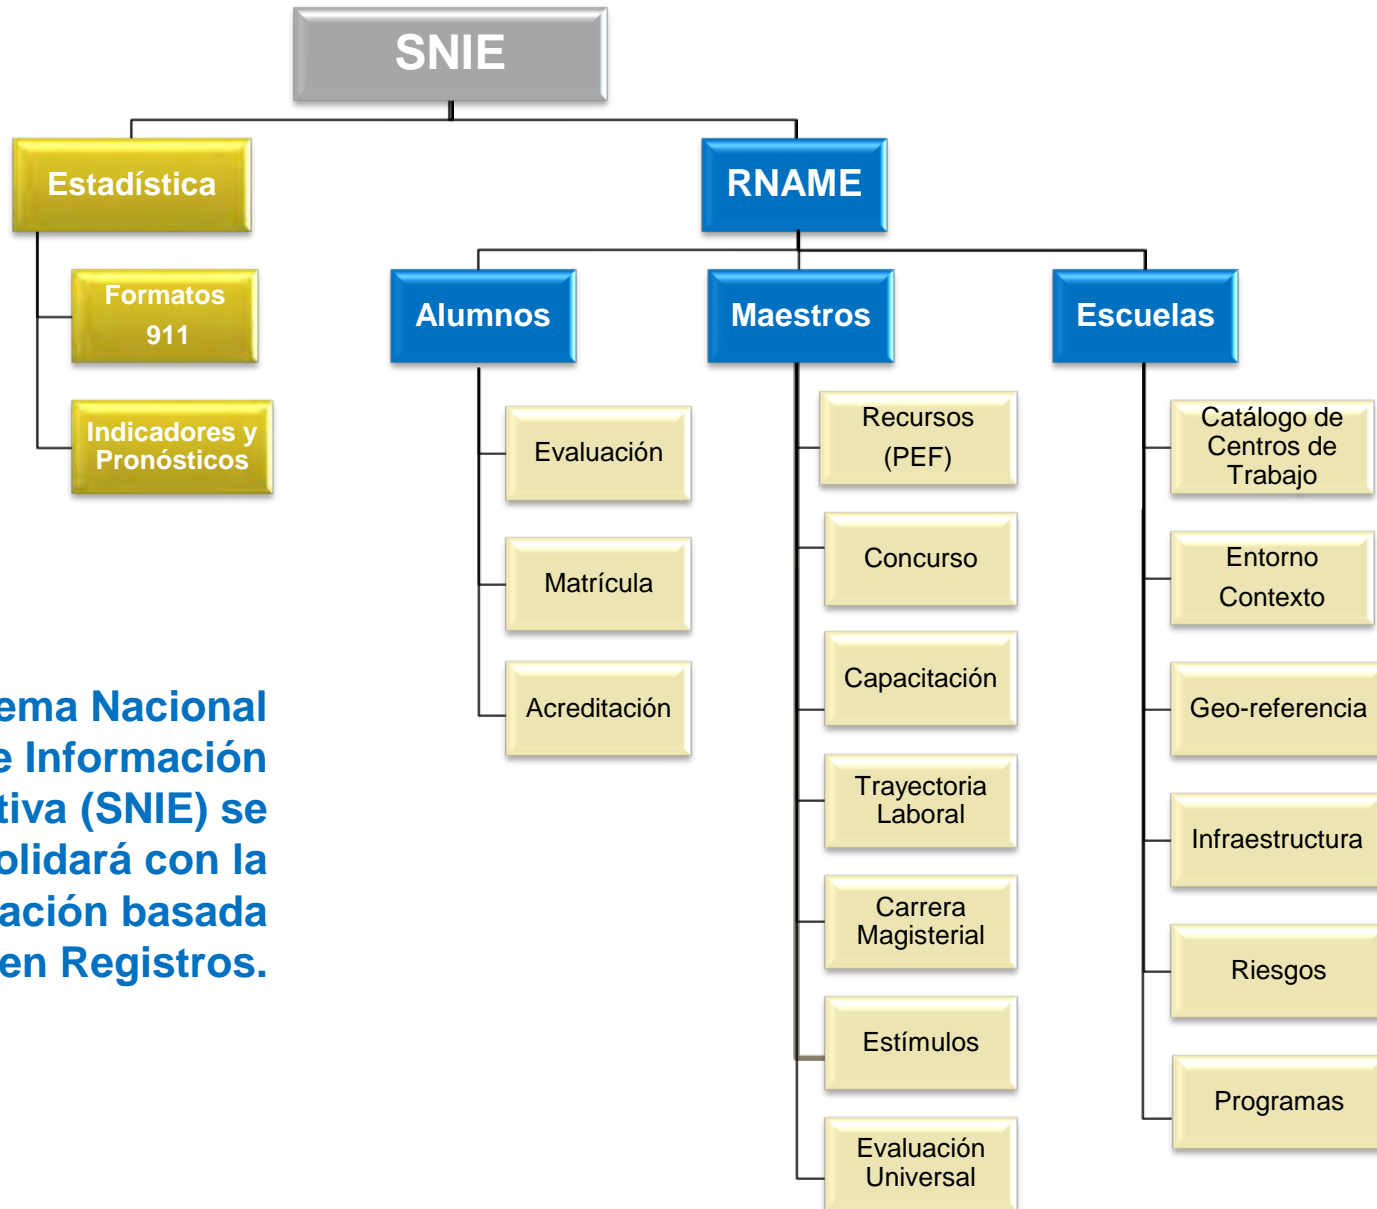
SNIE

Estadística

Formatos 911

Indicadores y Pronósticos

RNAME

Alumnos

Evaluación

Matrícula

Acreditación

Maestros

Recursos (PEF)

Concurso

Capacitación

Trayectoria Laboral

Carrera Magisterial

Estímulos

Evaluación Universal

Escuelas

Catálogo de Centros de Trabajo

Entorno Contexto

Geo-referencia

Infraestructura

Riesgos

Programas

ema Nacional e Información tiva (SNIE) se olidará con la ación basada en Registros.